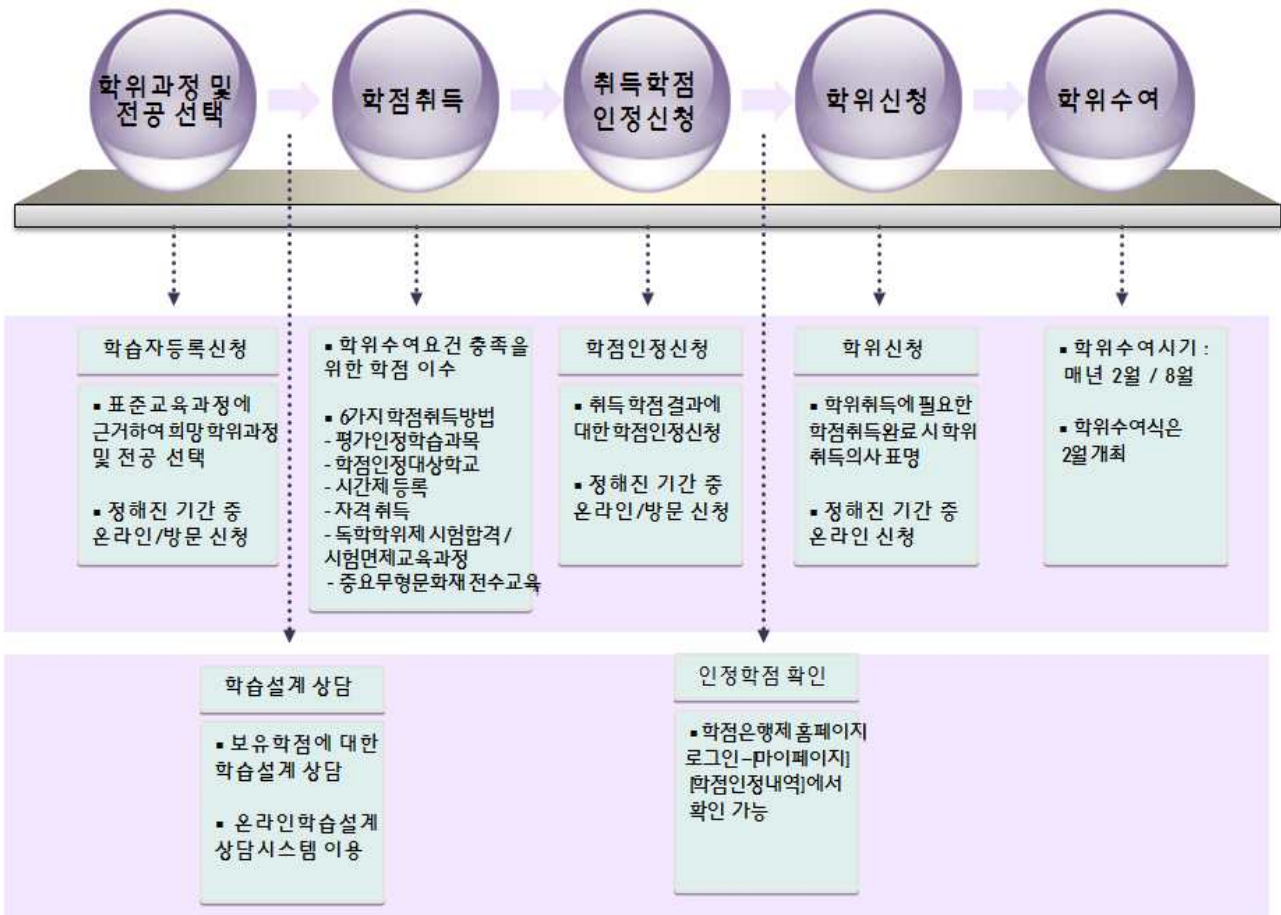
학위과정 및 전공 선택

학점취득

취득학점 인정신청

학위신청

학위수여

학습자등록신청

▪ 표준교육과정에 근거하여 희망 학위과정 및 전공 선택

▪ 정해진 기간 중 온라인/방문 신청

▪ 학위수여요건 충족을 위한 학점 이수

▪ 6가지 학점취득방법
- 평가인정학습과목
- 학점인정대상학교
- 시간제등록
- 자격취득
- 독학학위제 시험합격/ 시험면제교육과정
- 중요무형문화재 전수교육

학점인정신청

▪ 취득 학점결과에 대한 학점인정신청

▪ 정해진 기간 중 온라인/방문 신청

학위신청

▪ 학위취득에 필요한 학점취득완료 시 학위 취득의사 표명

▪ 정해진 기간 중 온라인 신청

▪ 학위수여시기 : 매년 2월 / 8월

▪ 학위수여식은 2월 개최

학습설계 상담

▪ 보유학점에 대한 학습설계 상담

▪ 온라인학습설계 상담시스템 이용

인정학점 확인

▪ 학점은행제 홈페이지 로그인-[마이페이지] [학점인정내역]에서 확인 가능